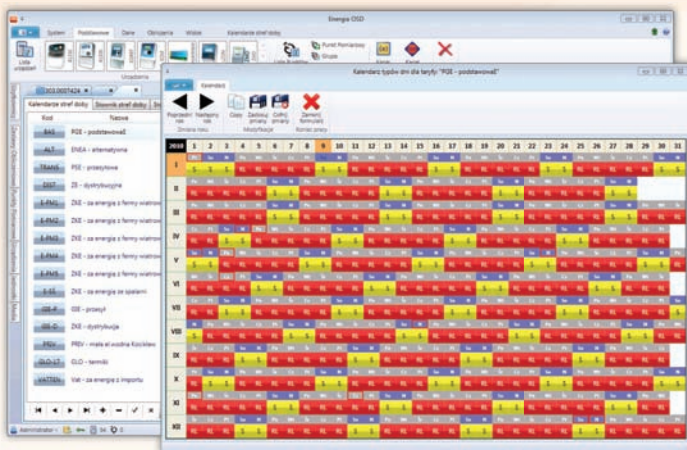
Energia OSD

System Podstawowe Dane Obliczenia Widok Kalendarze stref doby

Lista urządzeń

Urządzenia

Lista Punktów

Punkt Pomiarowy

Grupa

Zamknij

Kalendarz typów dni dla taryfy: "POE - podstawowa"

Kalendarz

Poprzedni rok

Następny rok

Zmiana roku

Czyść

Zapisz zmiany

Cofnij zmiany

Modyfikacje

Zamknij formularz

Koniec pracy

Kalendarze stref doby

Słownik stref doby

Kod

Nazwa

BAS POE - podstawowa

ALT ENEA - alternatywna

TRANS PSE - przesyłowa

DIST ZE - dystrybucyjna

E-FM1 ZKE - za energię z farmy wiatrowej

E-FM2 ZKE - za energię z farmy wiatrowej

E-FM3 ZKE - za energię z farmy wiatrowej

E-FM4 ZKE - za energię z farmy wiatrowej

E-FM5 ZKE - za energię z farmy wiatrowej

E-SS ZKE - za energię ze spalarni

ISE-P ISE - przesył

ISE-D ZKE - dystrybucja

PRV PRV - małe el.wodne Kościelec

GLO-LT GLO - termin

VATTEN Vat - za energię z importu

Administrator

2010

| 2010 | 1 | 2 | 3 | 4 | 5 | 6 | 7 | 8 | 9 | 10 | 11 | 12 | 13 | 14 | 15 | 16 | 17 | 18 | 19 | 20 | 21 | 22 | 23 | 24 | 25 | 26 | 27 | 28 | 29 | 30 | 31 |
|---|---|---|---|---|---|---|---|---|---|---|---|---|---|---|---|---|---|---|---|---|---|---|---|---|---|---|---|---|---|---|---|
| I |  |  |  |  |  |  |  |  |  |  |  |  |  |  |  |  |  |  |  |  |  |  |  |  |  |  |  |  |  |  |  |
| II |  |  |  |  |  |  |  |  |  |  |  |  |  |  |  |  |  |  |  |  |  |  |  |  |  |  |  |  |  |  |  |
| III |  |  |  |  |  |  |  |  |  |  |  |  |  |  |  |  |  |  |  |  |  |  |  |  |  |  |  |  |  |  |  |
| IV |  |  |  |  |  |  |  |  |  |  |  |  |  |  |  |  |  |  |  |  |  |  |  |  |  |  |  |  |  |  |  |
| V |  |  |  |  |  |  |  |  |  |  |  |  |  |  |  |  |  |  |  |  |  |  |  |  |  |  |  |  |  |  |  |
| VI |  |  |  |  |  |  |  |  |  |  |  |  |  |  |  |  |  |  |  |  |  |  |  |  |  |  |  |  |  |  |  |
| VII |  |  |  |  |  |  |  |  |  |  |  |  |  |  |  |  |  |  |  |  |  |  |  |  |  |  |  |  |  |  |  |
| VIII |  |  |  |  |  |  |  |  |  |  |  |  |  |  |  |  |  |  |  |  |  |  |  |  |  |  |  |  |  |  |  |
| IX |  |  |  |  |  |  |  |  |  |  |  |  |  |  |  |  |  |  |  |  |  |  |  |  |  |  |  |  |  |  |  |
| X |  |  |  |  |  |  |  |  |  |  |  |  |  |  |  |  |  |  |  |  |  |  |  |  |  |  |  |  |  |  |  |
| XI |  |  |  |  |  |  |  |  |  |  |  |  |  |  |  |  |  |  |  |  |  |  |  |  |  |  |  |  |  |  |  |
| XII |  |  |  |  |  |  |  |  |  |  |  |  |  |  |  |  |  |  |  |  |  |  |  |  |  |  |  |  |  |  |  |